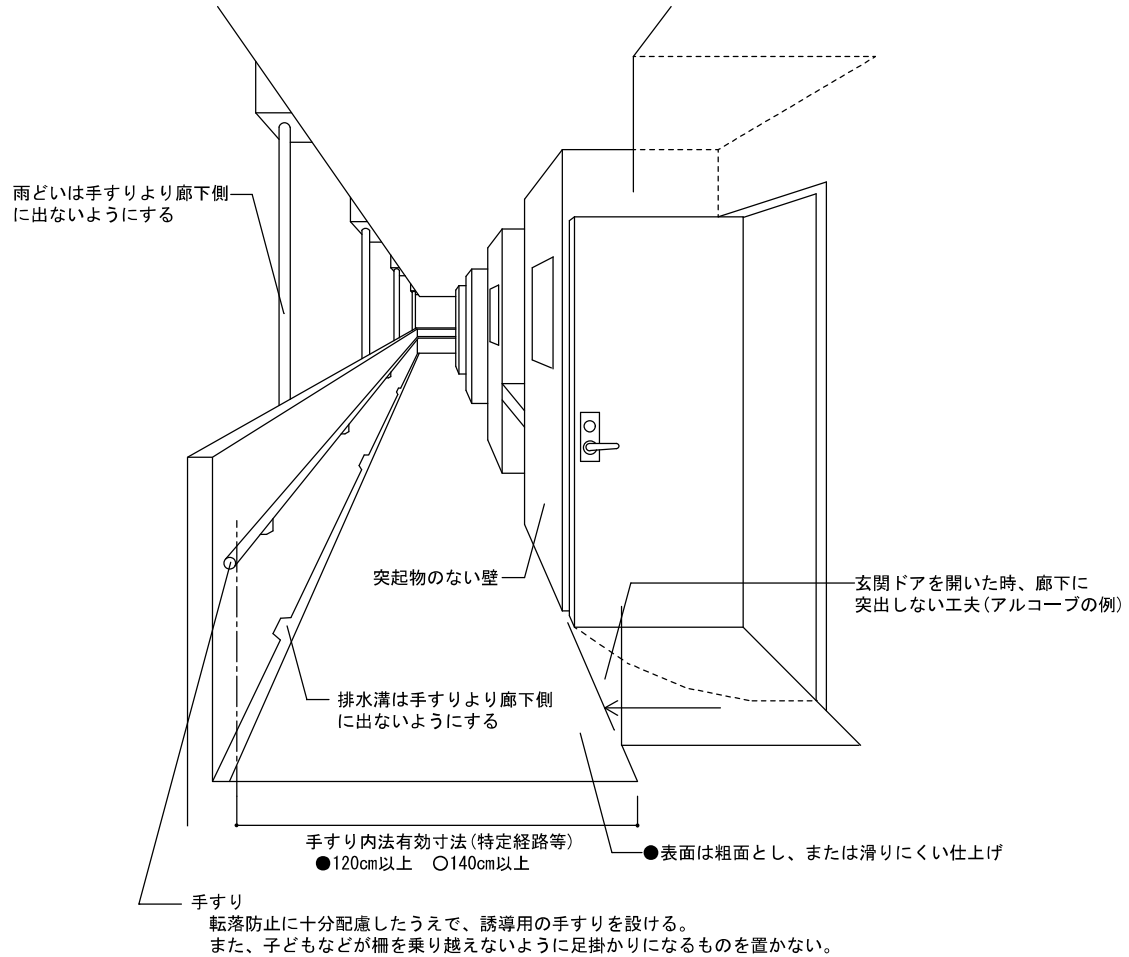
雨どいは手すりより廊下側に出ないようにする

突起物のない壁

玄関ドアを開いた時、廊下に突出しない工夫(アルコーブの例)

排水溝は手すりより廊下側に出ないようにする

手すり内法有効寸法(特定経路等)
●120cm以上　○140cm以上

●表面は粗面とし、または滑りにくい仕上げ

手すり
転落防止に十分配慮したうえで、誘導用の手すりを設ける。
また、子どもなどが柵を乗り越えないように足掛かりになるものを置かない。